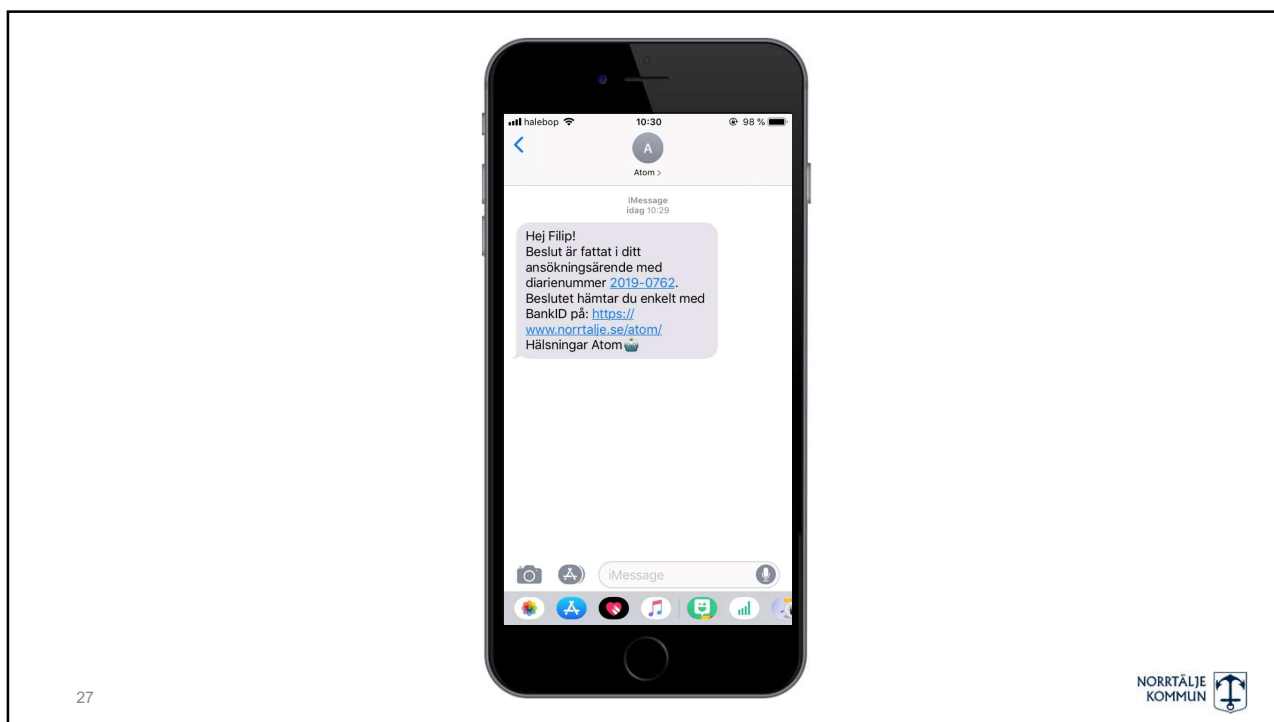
halebop 10:30 98 %

A
Atom >

iMessage
idag 10:29

Hej Filip!
Beslut är fattat i ditt ansökningsärende med diarienummer 2019-0762.
Beslutet hämtar du enkelt med BankID på: https://www.norrtalje.se/atom/
Hälsningar Atom

iMessage

27

NORRTÄLJE KOMMUN